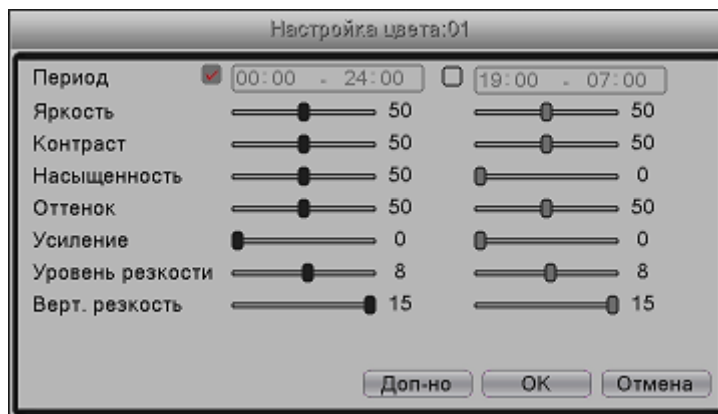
Настройка цвета:01

| Период | 00:00 - 24:00 | 19:00 - 07:00 |
|---|---|---|
| Яркость | 50 | 50 |
| Контраст | 50 | 50 |
| Насыщенность | 50 | 0 |
| Оттенок | 50 | 50 |
| Усиление | 0 | 0 |
| Уровень резкости | 8 | 8 |
| Верт. резкость | 15 | 15 |

Доп-но OK Отмена